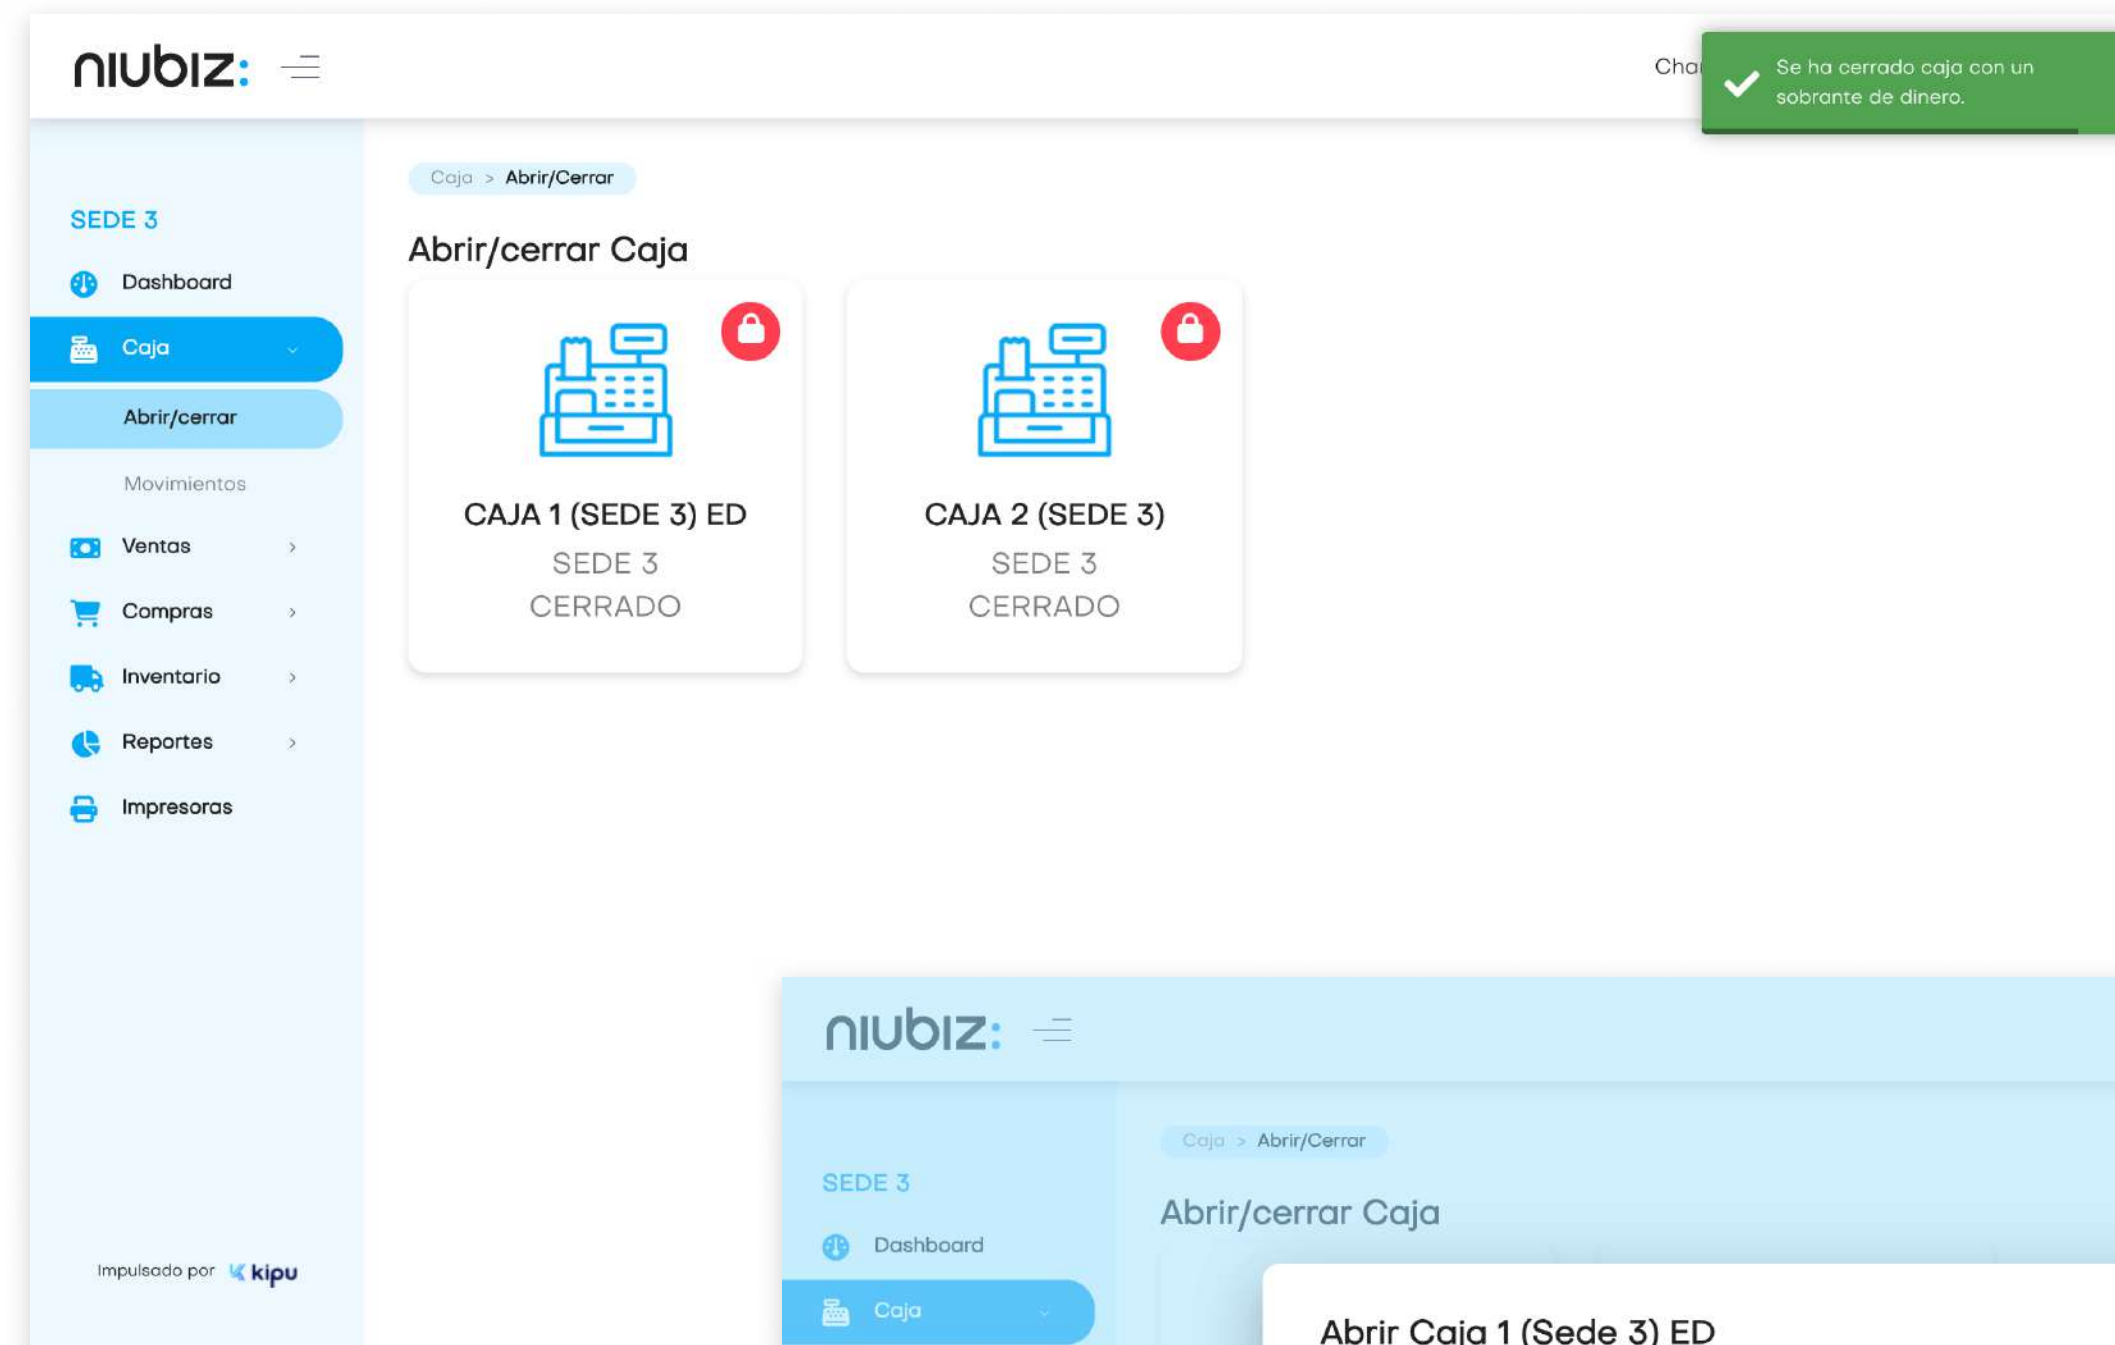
niubiz:

Cha

Se ha cerrado caja con un sobrante de dinero.

SEDE 3

Dashboard

Caja

Abrir/cerrar

Movimientos

Ventas

Compras

Inventario

Reportes

Impresoras

Impulsado por kipu

Caja > Abrir/Cerrar

Abrir/cerrar Caja

CAJA 1 (SEDE 3) ED
SEDE 3
CERRADO

CAJA 2 (SEDE 3)
SEDE 3
CERRADO

niubiz:

SEDE 3

Dashboard

Caja

Caja > Abrir/Cerrar

Abrir/cerrar Caja

Abrir Caja 1 (Sede 3) ED